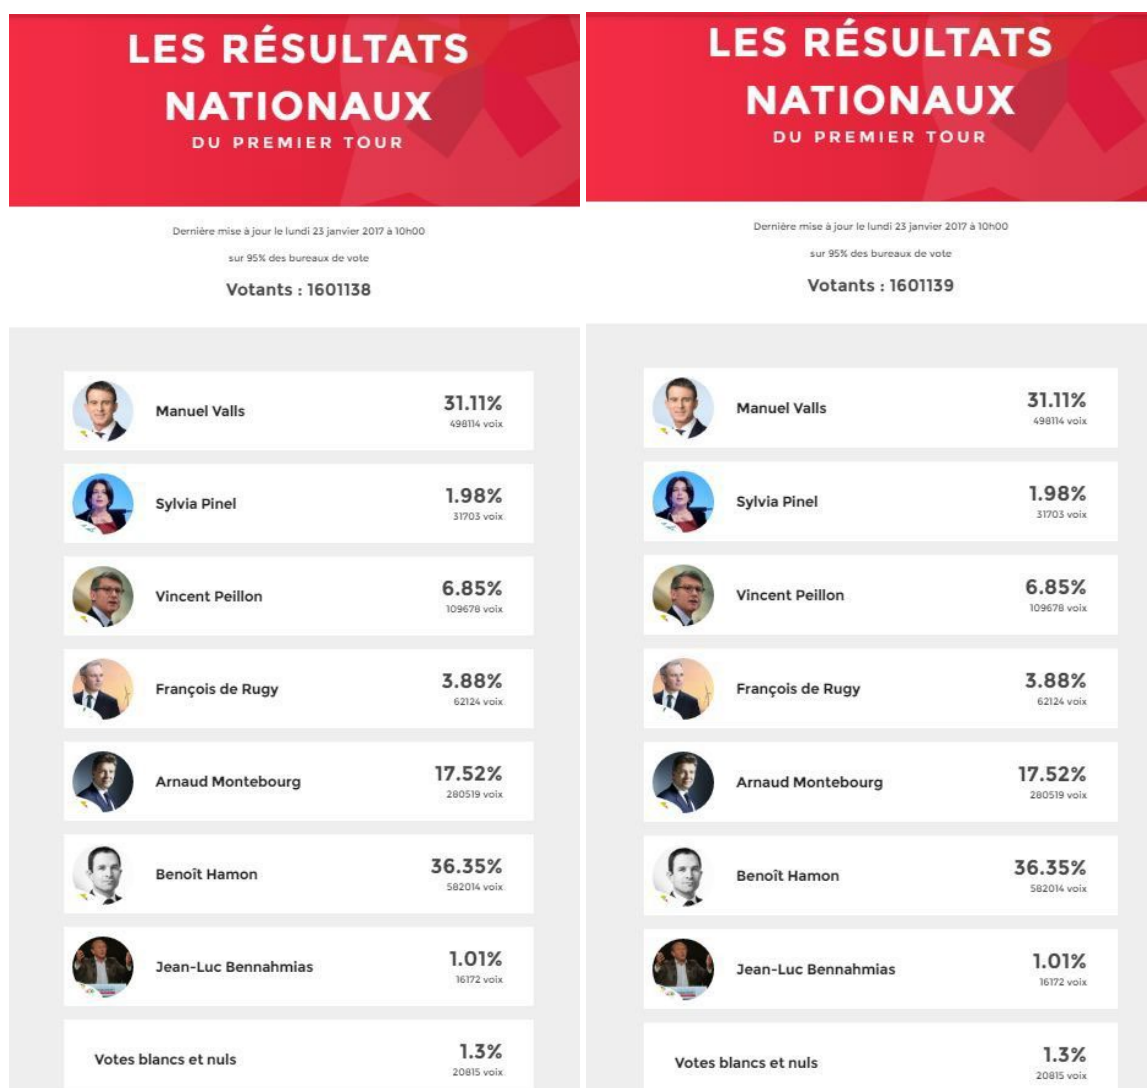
LES RÉSULTATS NATIONAUX
DU PREMIER TOUR

Dernière mise à jour le lundi 23 janvier 2017 à 10h00

sur 95% des bureaux de vote

Votants : 1601138

Manuel Valls 31.11% 498114 voix

Sylvia Pinel 1.98% 31703 voix

Vincent Peillon 6.85% 109678 voix

François de Rugy 3.88% 62124 voix

Arnaud Montebourg 17.52% 280519 voix

Benoît Hamon 36.35% 582014 voix

Jean-Luc Bennahmias 1.01% 16172 voix

Votes blancs et nuls 1.3% 20815 voix

LES RÉSULTATS NATIONAUX
DU PREMIER TOUR

Dernière mise à jour le lundi 23 janvier 2017 à 10h00

sur 95% des bureaux de vote

Votants : 1601139

Manuel Valls 31.11% 498114 voix

Sylvia Pinel 1.98% 31703 voix

Vincent Peillon 6.85% 109678 voix

François de Rugy 3.88% 62124 voix

Arnaud Montebourg 17.52% 280519 voix

Benoît Hamon 36.35% 582014 voix

Jean-Luc Bennahmias 1.01% 16172 voix

Votes blancs et nuls 1.3% 20815 voix